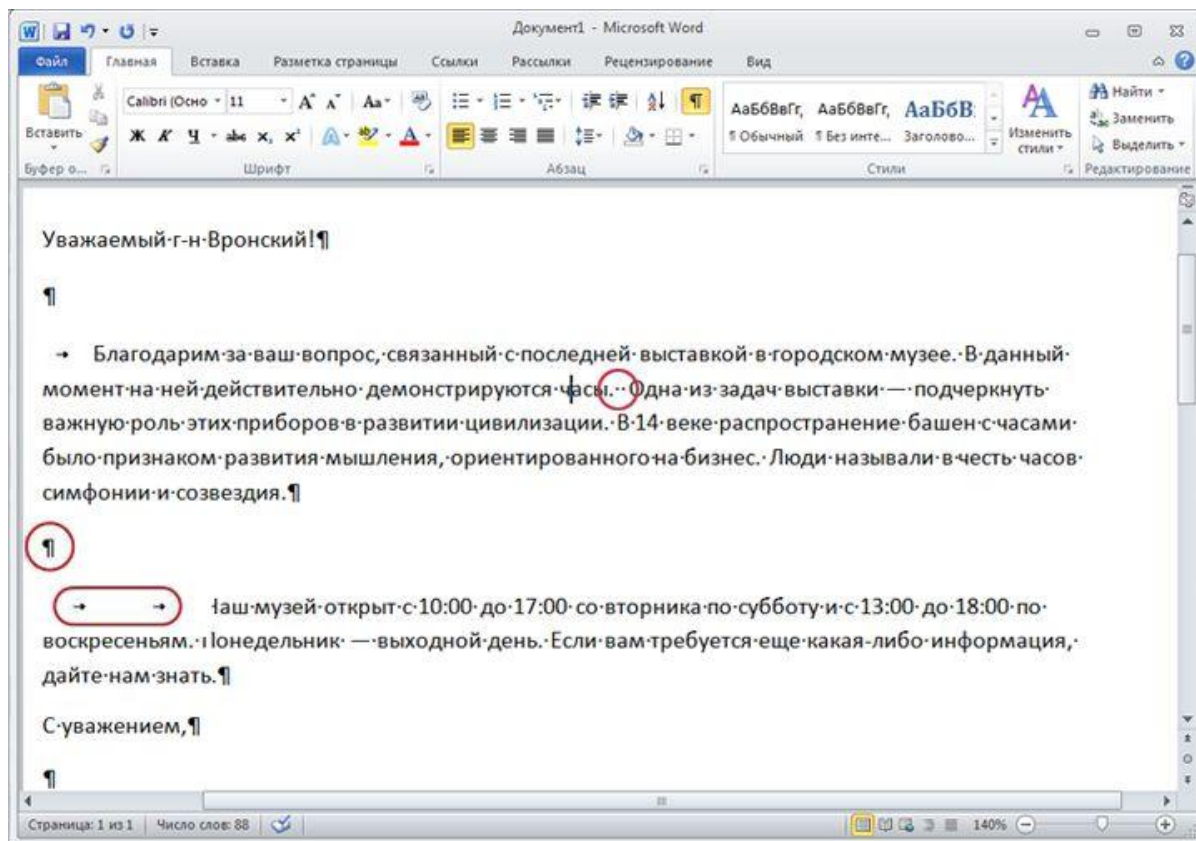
Документ1 - Microsoft Word

Файл | Главная | Вставка | Разметка страницы | Ссылки | Рассылки | Рецензирование | Вид

Вставить
Буфер о...
Calibri (Осно - 11
Ж К Ч abc $x_2$ $x^2$
Шрифт
Абзац
АаБбВвГг, ¶ Обычный
АаБбВвГг, ¶ Без инте...
АаБбВ Заголово...
Стили
Изменить стили
Найти
Заменить
Выделить
Редактирование

Уважаемый·г-н·Вронский!¶

¶

→ Благодарим·за·ваш·вопрос,·связанный·с·последней·выставкой·в·городском·музее.·В·данный·момент·на·ней·действительно·демонстрируются·часы.··Одна·из·задач·выставки·—·подчеркнуть·важную·роль·этих·приборов·в·развитии·цивилизации.·В·14·веке·распространение·башен·с·часами·было·признаком·развития·мышления,·ориентированного·на·бизнес.·Люди·называли·в·честь·часов·симфонии·и·созвездия.¶

¶

→ → Наш·музей·открыт·с·10:00·до·17:00·со·вторника·по·субботу·и·с·13:00·до·18:00·по·воскресеньям.·Понедельник·—·выходной·день.·Если·вам·требуется·еще·какая-либо·информация,·дайте·нам·знать.¶

С·уважением,¶

¶

Страница: 1 из 1 | Число слов: 88 | 140%